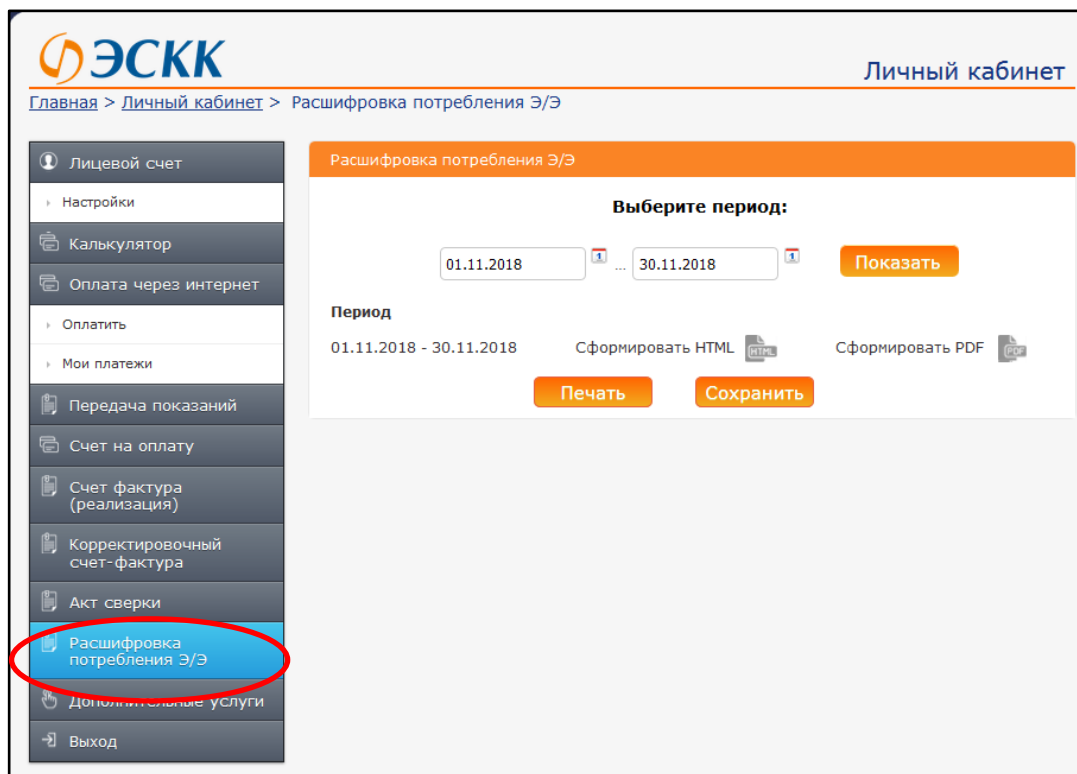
ЭСКК

Личный кабинет

Главная > Личный кабинет > Расшифровка потребления Э/Э

Лицевой счет

Настройки

Калькулятор

Оплата через интернет

Оплатить

Мои платежи

Передача показаний

Счет на оплату

Счет фактура (реализация)

Корректировочный счет-фактура

Акт сверки

Расшифровка потребления Э/Э

Дополнительные услуги

Выход

Расшифровка потребления Э/Э

Выберите период:

01.11.2018 ... 30.11.2018 Показать

Период

01.11.2018 - 30.11.2018 Сформировать HTML HTML Сформировать PDF PDF

Печать Сохранить